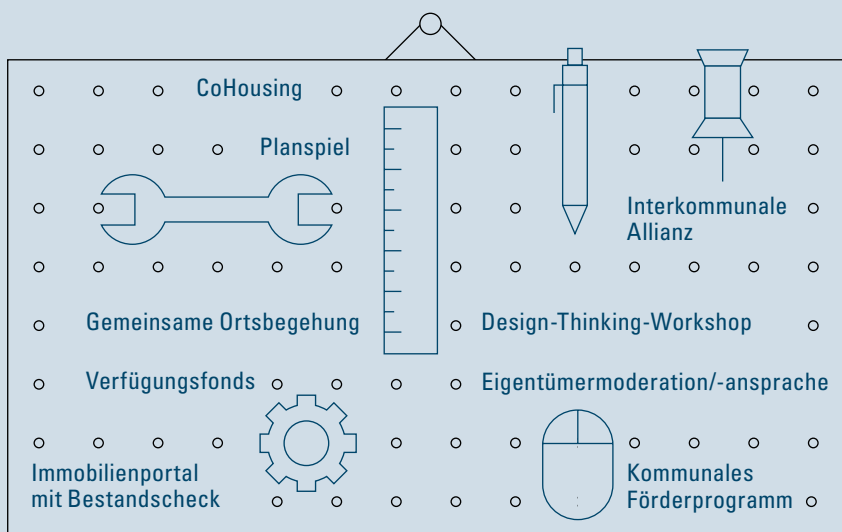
CoHousing

Planspiel

Interkommunale Allianz

Gemeinsame Ortsbegehung

Design-Thinking-Workshop

Verfügungsfonds

Eigentümermoderation/-ansprache

Immobilienportal mit Bestandscheck

Kommunales Förderprogramm